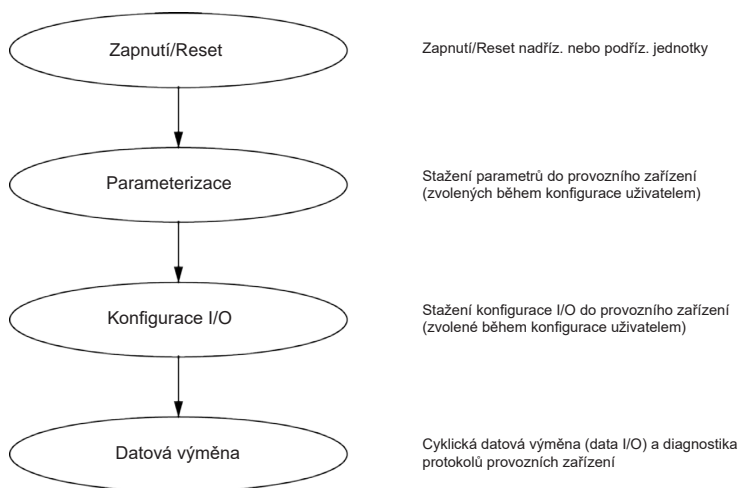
Zapnutí/Reset

Zapnutí/Reset nadříz. nebo podříz. jednotky

Parameterizace

Stažení parametrů do provozního zařízení (zvolených během konfigurace uživatelem)

Konfigurace I/O

Stažení konfigurace I/O do provozního zařízení (zvolené během konfigurace uživatelem)

Datová výměna

Cyklická datová výměna (data I/O) a diagnostika protokolů provozních zařízení